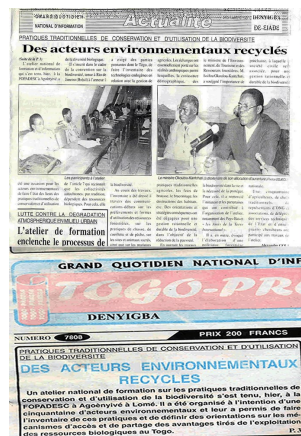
Actualité

DENYIGBA

PRATIQUES TRADITIONNELLES DE CONSERVATION ET D'UTILISATION DE LA BIODIVERSITE

Des acteurs environnementaux recyclés

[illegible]

Les participants à l'atelier

LUTTE CONTRE LA DEGRADATION ATMOSPHERIQUE EN MILIEU URBAIN

L'atelier de formation enclenche le processus de

GRAND QUOTIDIEN NATIONAL D'INF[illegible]

TOGO-PR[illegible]

DENYIGBA

PRIX 200 FRANCS

NUMERO 7808

PRATIQUES TRADITIONNELLES DE CONSERVATION ET D'UTILISATION DE LA BIODIVERSITE

DES ACTEURS ENVIRONNEMENTAUX RECYCLES

Un atelier national de formation sur les pratiques traditionnelles de conservation et d'utilisation de la biodiversité s'est tenu, hier, à la FONAFOC à Agoè-Nyivé à Lomé. Il a été organisé à l'intention d'une cinquantaine d'acteurs environnementaux et leur a permis de faire l'inventaire de ces pratiques et de définir des orientations sur les mécanismes d'accès et de partage des avantages tirés de l'exploitation des ressources biologiques au Togo.